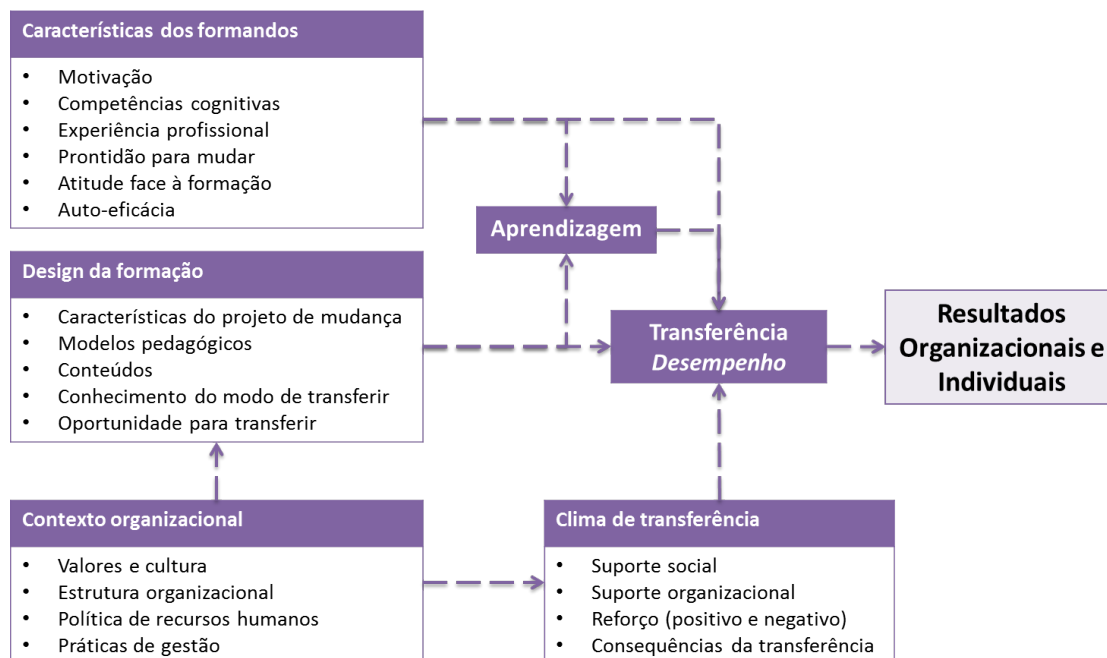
Características dos formandos

- Motivação
- Competências cognitivas
- Experiência profissional
- Prontidão para mudar
- Atitude face à formação
- Auto-eficácia

Design da formação

- Características do projeto de mudança
- Modelos pedagógicos
- Conteúdos
- Conhecimento do modo de transferir
- Oportunidade para transferir

Aprendizagem

Transferência
*Desempenho*

Resultados Organizacionais e Individuais

Contexto organizacional

- Valores e cultura
- Estrutura organizacional
- Política de recursos humanos
- Práticas de gestão

Clima de transferência

- Suporte social
- Suporte organizacional
- Reforço (positivo e negativo)
- Consequências da transferência